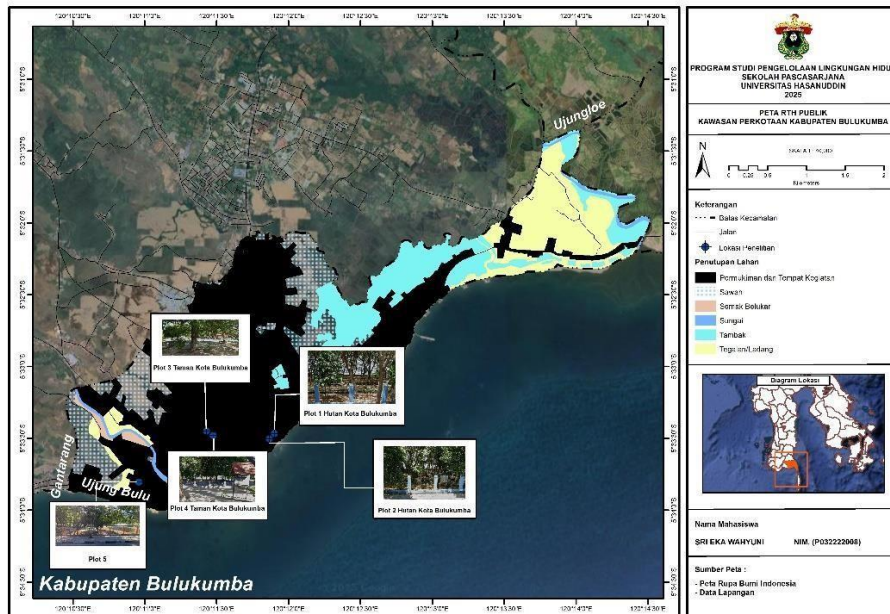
120°10'30"E 120°11'0"E 120°11'30"E 120°12'0"E 120°12'30"E 120°13'0"E 120°13'30"E 120°14'0"E 120°14'30"E

Ujungloe

Plot 3 Taman Kota Bulukumba

Plot 1 Hutan Kota Bulukumba

Gantarang

Ujung Bulu

Plot 4 Taman Kota Bulukumba

Plot 2 Hutan Kota Bulukumba

Plot 5

Kabupaten Bulukumba

120°10'30"E 120°11'0"E 120°11'30"E 120°12'0"E 120°12'30"E 120°13'0"E 120°13'30"E 120°14'0"E 120°14'30"E

PROGRAM STUDI PENGELOLAAN LINGKUNGAN HIDUP
SEKOLAH PASCASARJANA
UNIVERSITAS HASANUDDIN
2025

PETA RTH PUBLIK
KAWASAN PERKOTAAN KABUPATEN BULUKUMBA

N

SKALA 1 : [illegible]

0 0.25 0.5 1 1.5 2
Kilometers

Keterangan
Batas Kecamatan
Jalan
Lokasi Penelitian
Penutupan Lahan
Permukiman dan Tempat Kegiatan
Sawah
Semak Belukar
Sungai
Tambak
Tegalan/Ladang

Diagram Lokasi

Nama Mahasiswa

SRI EKA WAHYUNI NIM. (P032222008)

Sumber Peta :
- Peta Rupa Bumi Indonesia
- Data Lapangan